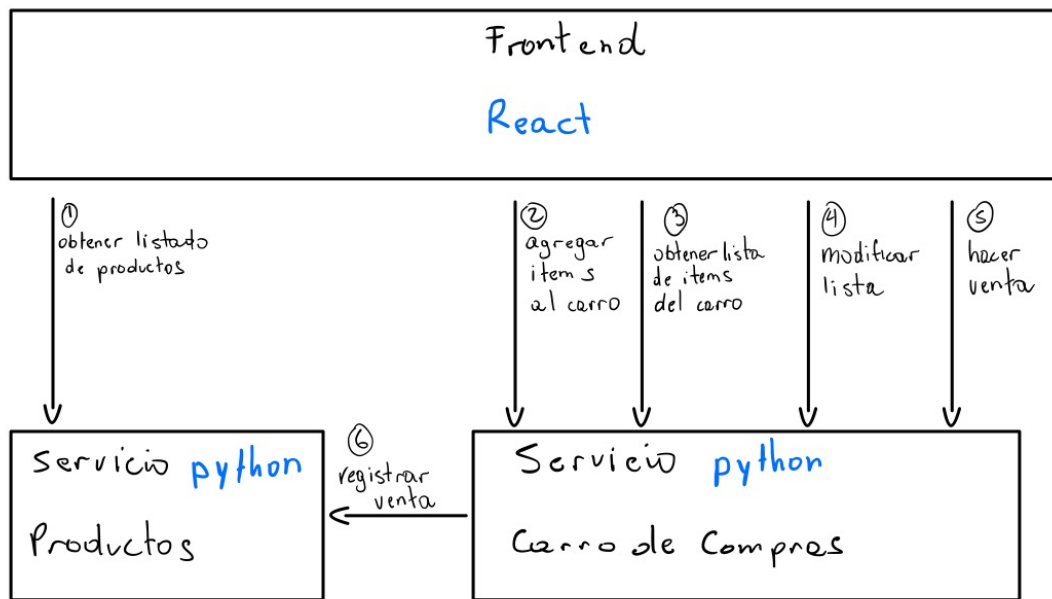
Frontend
React

① obtener listado de productos

② agregar items al carro

③ obtener lista de items del carro

④ modificar lista

⑤ hacer venta

Servicio python
Productos

⑥ registrar venta

Servicio python
Carro de Compras